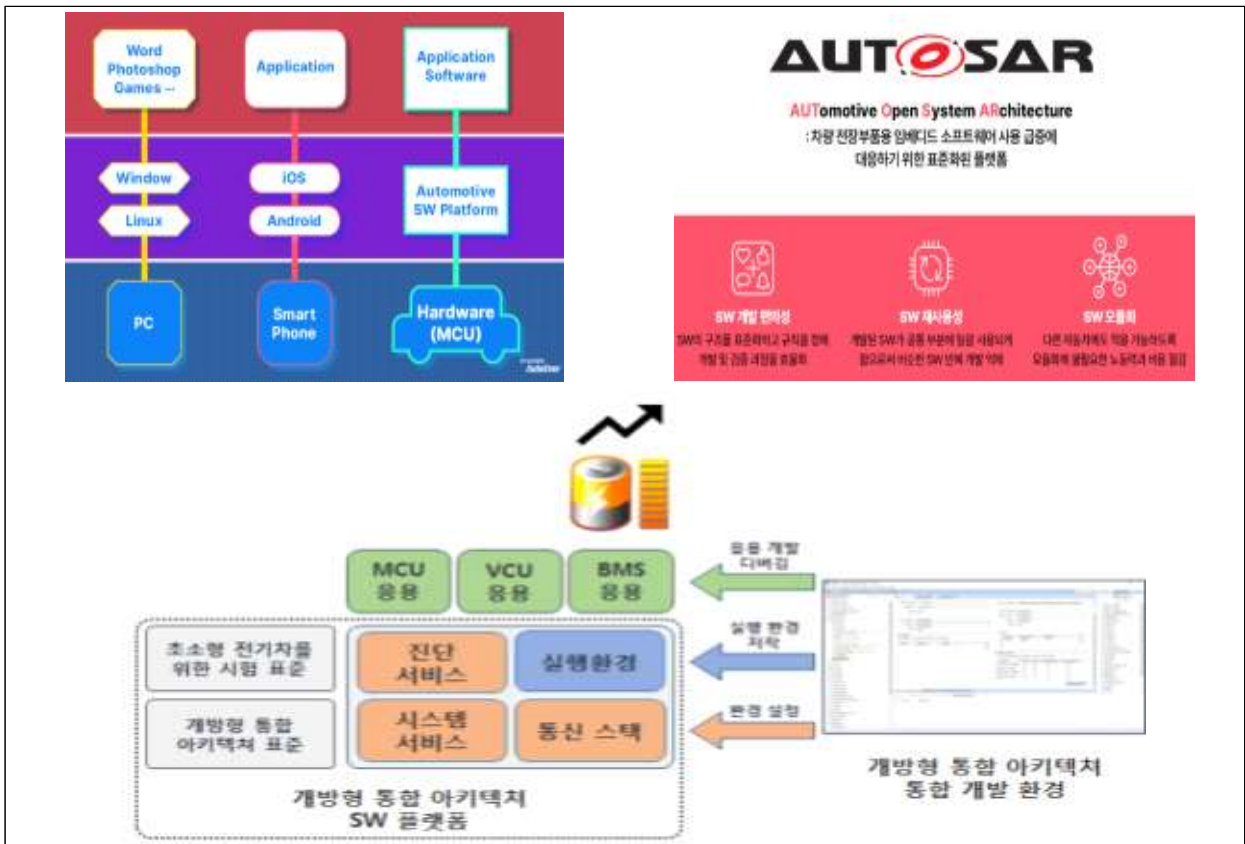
Word Photoshop Games ···

Application

Application Software

Window

Linux

iOS

Android

Automotive SW Platform

PC

Smart Phone

Hardware (MCU)

AUTOSAR

AUTomotive Open System ARchitecture
: 차량 전장부품용 임베디드 소프트웨어 사용 급증에 대응하기 위한 표준화된 플랫폼

SW 개발 편의성
SW의 구조를 표준화하고 규칙을 정해 개발 및 검증 과정을 효율화

SW 재사용성
개발된 SW가 공통 부분에 많이 사용되게 함으로써 비슷한 SW 반복 개발 억제

SW 모듈화
다른 자동차에도 적용 가능하도록 모듈화해 불필요한 노동력과 비용 절감

MCU 응용

VCU 응용

BMS 응용

응용 개발 디버깅

초소형 전기차를 위한 시험 표준

개방형 통합 아키텍처 표준

진단 서비스

실행환경

실행 환경 제작

시스템 서비스

통신 스택

환경 설정

개방형 통합 아키텍처 SW 플랫폼

개방형 통합 아키텍처 통합 개발 환경